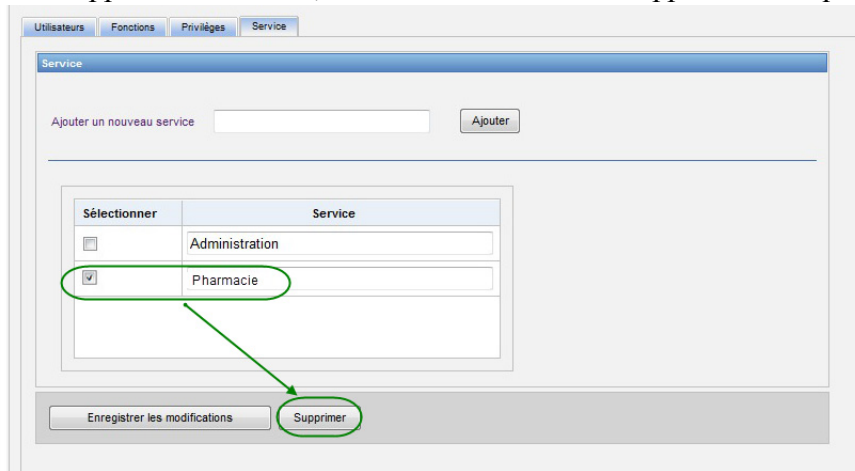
Utilisateurs | Fonctions | Privilèges | Service

Service

Ajouter un nouveau service [ ] Ajouter

| Sélectionner | Service |
|---|---|
| ☐ | Administration |
| ☑ | Pharmacie |

Enregistrer les modifications | Supprimer